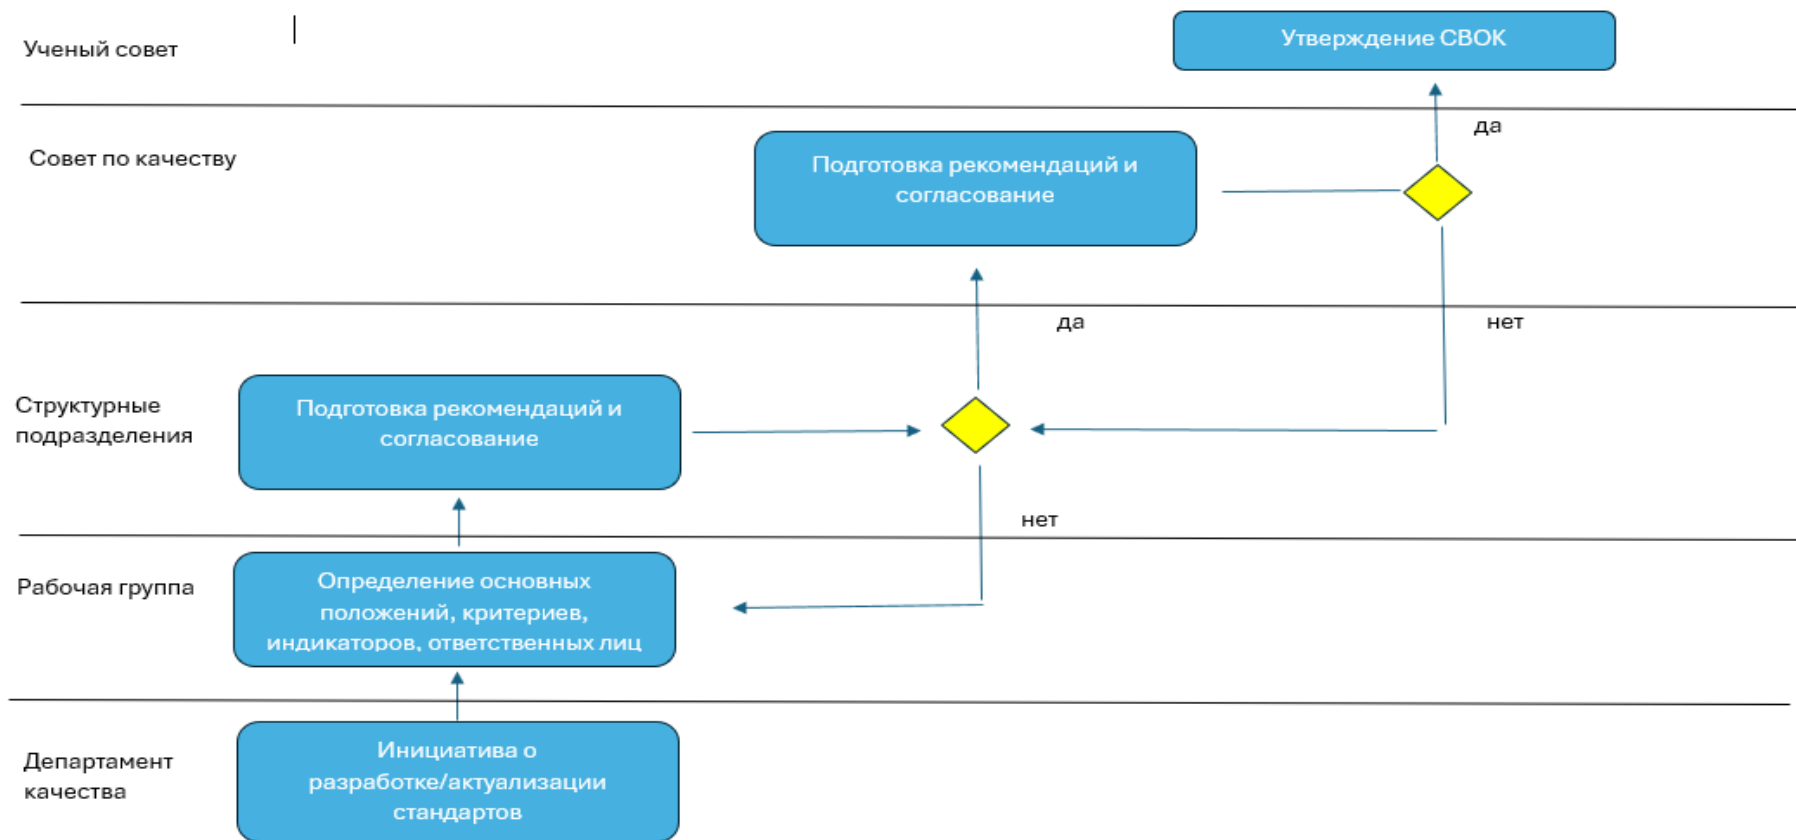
Ученый совет

Утверждение СВОК

да

Совет по качеству

Подготовка рекомендаций и согласование

да

нет

Структурные подразделения

Подготовка рекомендаций и согласование

нет

Рабочая группа

Определение основных положений, критериев, индикаторов, ответственных лиц

Департамент качества

Инициатива о разработке/актуализации стандартов